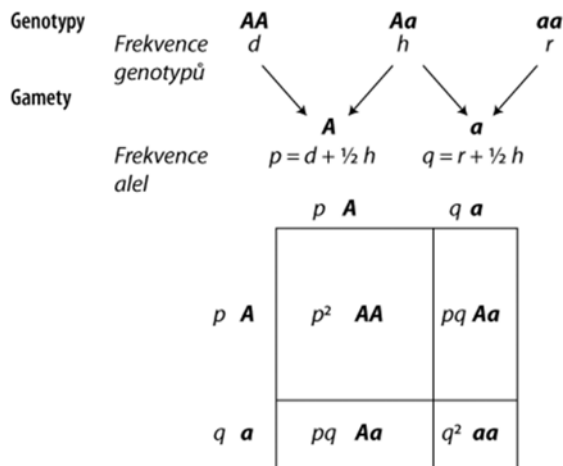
Genotypy

| | AA | Aa | aa |
|---|---|---|---|
| Frekvence genotypů | d | h | r |

Gamety

| | A | a |
|---|---|---|
| Frekvence alel | $p = d + \frac{1}{2} h$ | $q = r + \frac{1}{2} h$ |

| | p **A** | q **a** |
|---|---|---|
| p **A** | $p^2$ **AA** | pq **Aa** |
| q **a** | pq **Aa** | $q^2$ **aa** |